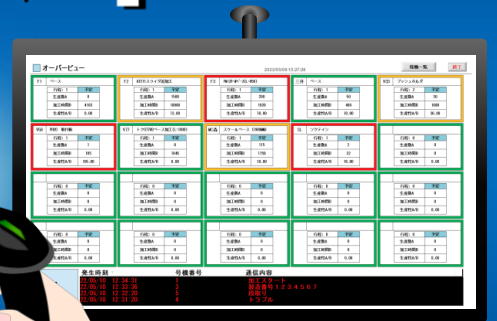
オーバービュー

2022/05/09 15:27:28

情報一覧

終了

F3 ベース

行程：1 予定
生産数A 0
加工時間B 4103
生産性B/A 0.00

F2 68引きスライダ加工

行程：1 予定
生産数A 9580
加工時間B 10000
生産性B/A 73.00

F3 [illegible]

行程：1 予定
生産数A 200
加工時間B 1920
生産性B/A 16.00

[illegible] ベース

行程：1 予定
生産数A 50
加工時間B 460
生産性B/A 10.00

NC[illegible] アンシメルダ

行程：2 予定
生産数A 20
加工時間B 1000
生産性B/A 30.00

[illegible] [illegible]

行程：1 予定
生産数A 7
加工時間B 101
生産性B/A 100.00

NC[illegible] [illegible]

行程：1 予定
生産数A 0
加工時間B 0
生産性B/A 0.00

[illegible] スクールベース

行程：1 予定
生産数A 115
加工時間B 1780
生産性B/A 10.00

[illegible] ツクイイン

行程：1 予定
生産数A 3
加工時間B 22
生産性B/A 10.00

行程：0 予定
生産数A 0
加工時間B 0
生産性B/A 0.00

生産数A 0
加工時間B 0
生産性B/A 0.00

生産数A 0
加工時間B 0
生産性B/A 0.00

生産数A 0
加工時間B 0
生産性B/A 0.00

生産数A 0
加工時間B 0
生産性B/A 0.00

生産数A 0
加工時間B 0
生産性B/A 0.00

生産数A 0
加工時間B 0
生産性B/A 0.00

生産数A 0
加工時間B 0
生産性B/A 0.00

生産数A 0
加工時間B 0
生産性B/A 0.00

生産数A 0
加工時間B 0
生産性B/A 0.00

生産数A 0
加工時間B 0
生産性B/A 0.00

| 発生時刻 | 号機番号 | 通信内容 |
|---|---|---|
| 22/05/16 12:34:31 | 1 | 加工スタート |
| 22/05/16 12:33:35 | 2 | 製造番号1.2.3.4.5.6.7 |
| 22/05/16 12:32:35 | 3 | 段取り |
| 22/05/16 12:32:00 | 4 | トラブル |